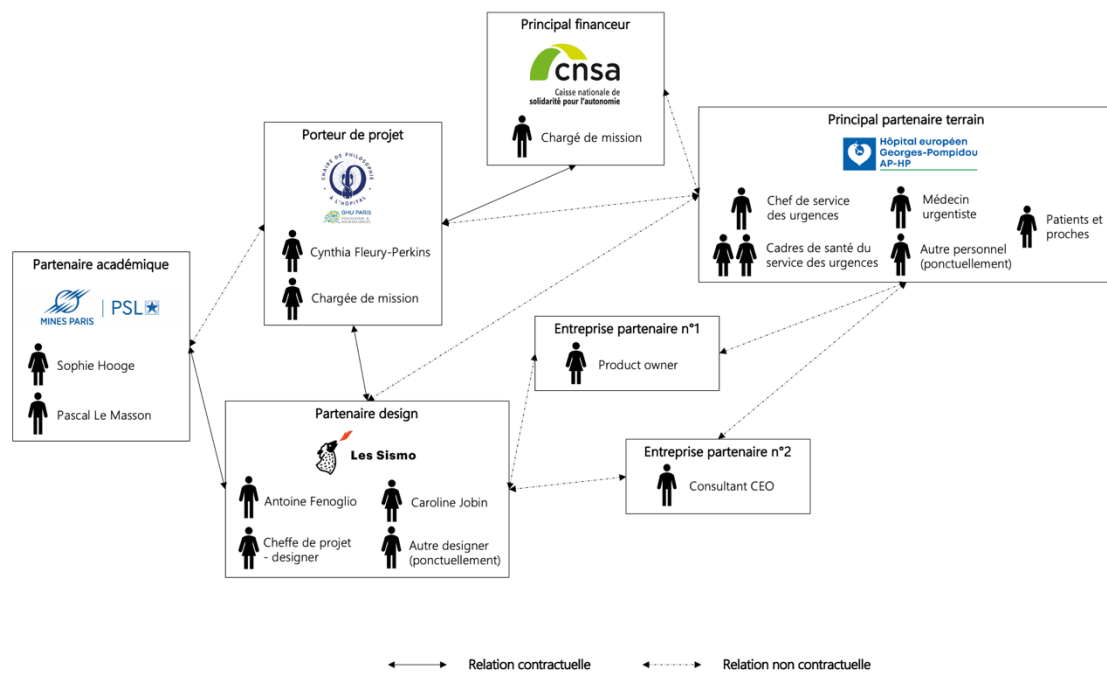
Principal financeur

cnsa
Caisse nationale de solidarité pour l'autonomie

Chargé de mission

Porteur de projet

CHAIRE DE PHILOSOPHIE À L'HÔPITAL
GHU PARIS

Cynthia Fleury-Perkins

Chargée de mission

Principal partenaire terrain

Hôpital européen Georges-Pompidou AP-HP

Chef de service des urgences

Médecin urgentiste

Patients et proches

Cadres de santé du service des urgences

Autre personnel (ponctuellement)

Partenaire académique

MINES PARIS | PSL

Sophie Hooge

Pascal Le Masson

Entreprise partenaire n°1

Product owner

Partenaire design

Les Sismo

Antoine Fenoglio

Caroline Jobin

Cheffe de projet - designer

Autre designer (ponctuellement)

Entreprise partenaire n°2

Consultant CEO

Relation contractuelle

Relation non contractuelle